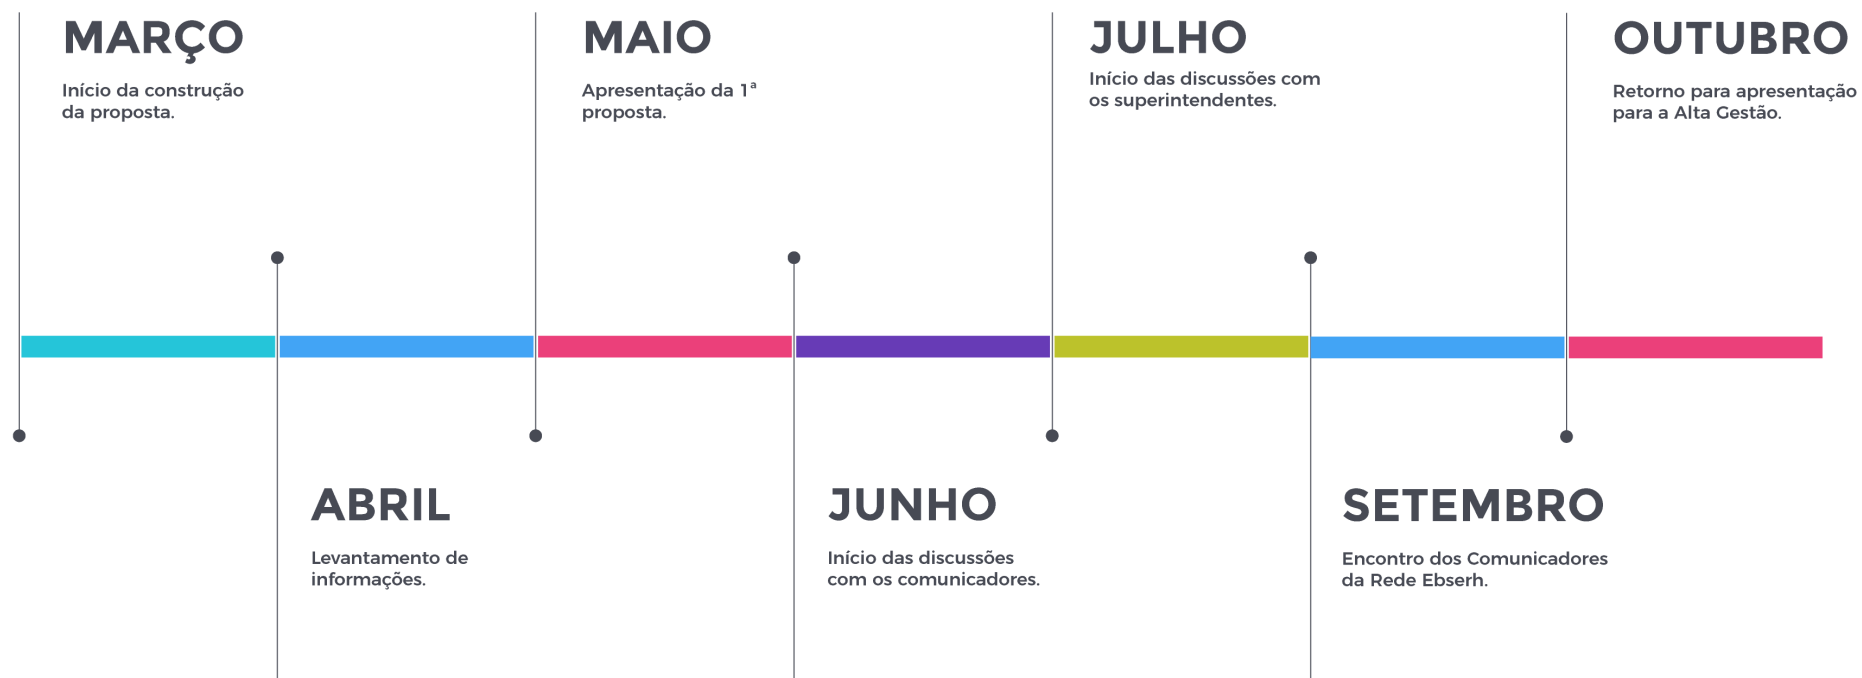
MARÇO

Início da construção da proposta.

MAIO

Apresentação da 1ª proposta.

JULHO

Início das discussões com os superintendentes.

OUTUBRO

Retorno para apresentação para a Alta Gestão.

ABRIL

Levantamento de informações.

JUNHO

Início das discussões com os comunicadores.

SETEMBRO

Encontro dos Comunicadores da Rede Ebserh.